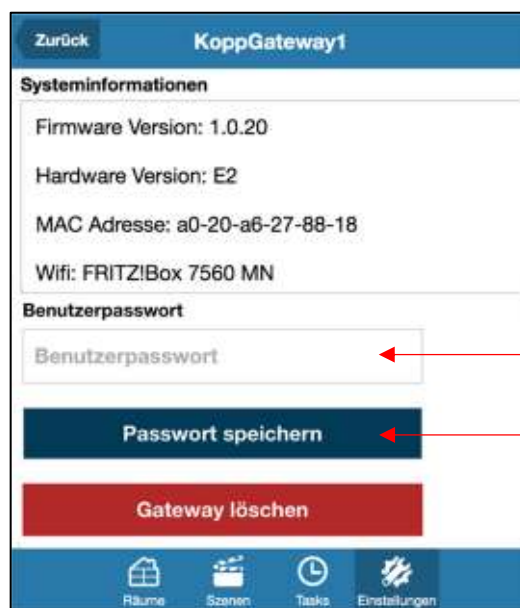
Zurück
KoppGateway1

Systeminformationen

Firmware Version: 1.0.20

Hardware Version: E2

MAC Adresse: a0-20-a6-27-88-18

Wifi: FRITZ!Box 7560 MN

Benutzerpasswort

Benutzerpasswort

Passwort speichern

Gateway löschen

Räume
Szenen
Tasks
Einstellungen